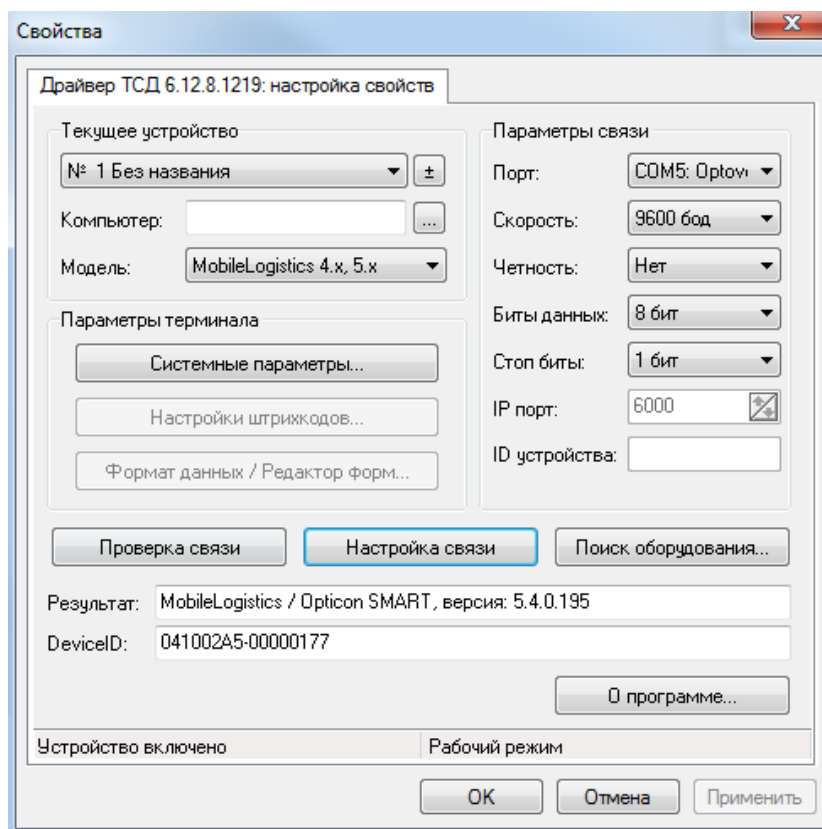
Свойства

Драйвер ТСД 6.12.8.1219: настройка свойств

Текущее устройство

№ 1 Без названия

±

Компьютер:

...

Модель:

MobileLogistics 4.x, 5.x

Параметры терминала

Системные параметры...

Настройки штрихкодов...

Формат данных / Редактор форм...

Параметры связи

Порт:

COM5: Optov

Скорость:

9600 бод

Четность:

Нет

Биты данных:

8 бит

Стоп биты:

1 бит

IP порт:

6000

ID устройства:

Проверка связи

Настройка связи

Поиск оборудования...

Результат:

MobileLogistics / Opticon SMART, версия: 5.4.0.195

DeviceID:

041002A5-00000177

О программе...

Устройство включено

Рабочий режим

OK

Отмена

Применить